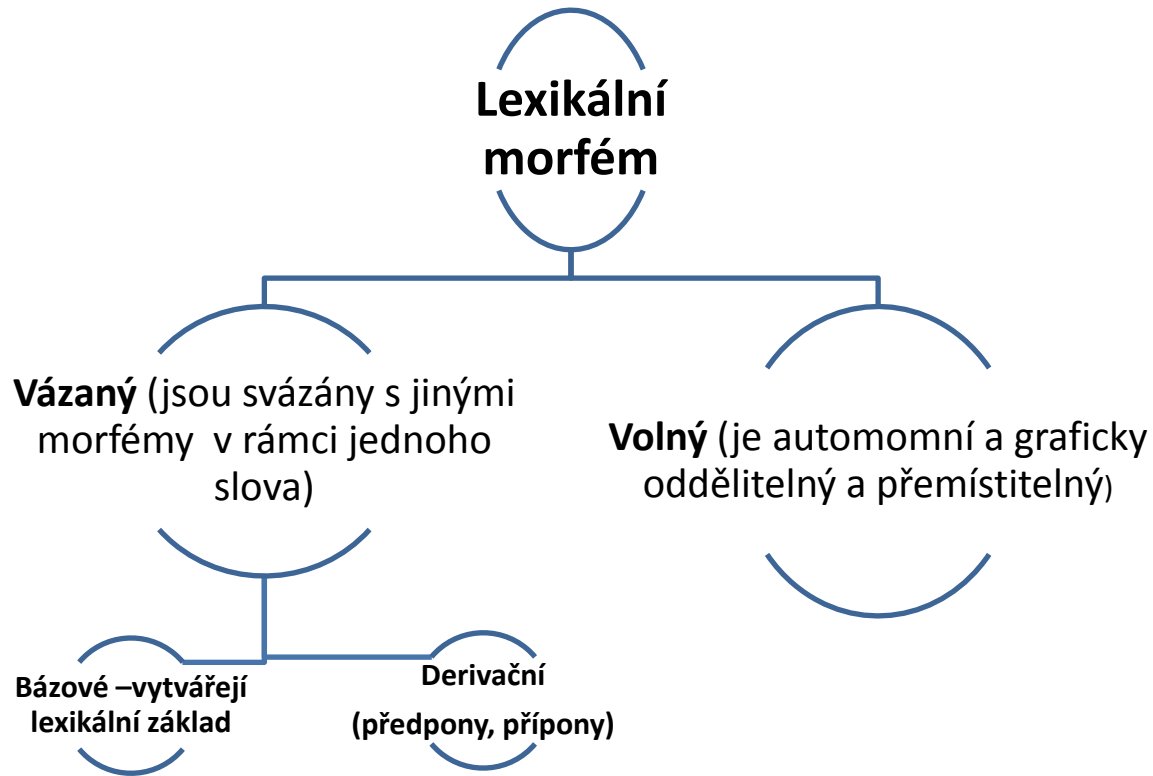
Lexikální morfém

Vázaný (jsou svázány s jinými morfémy v rámci jednoho slova)

Volný (je automomní a graficky oddělitelný a přemístitelný)

Bázové –vytvářejí lexikální základ

Derivační (předpony, přípony)